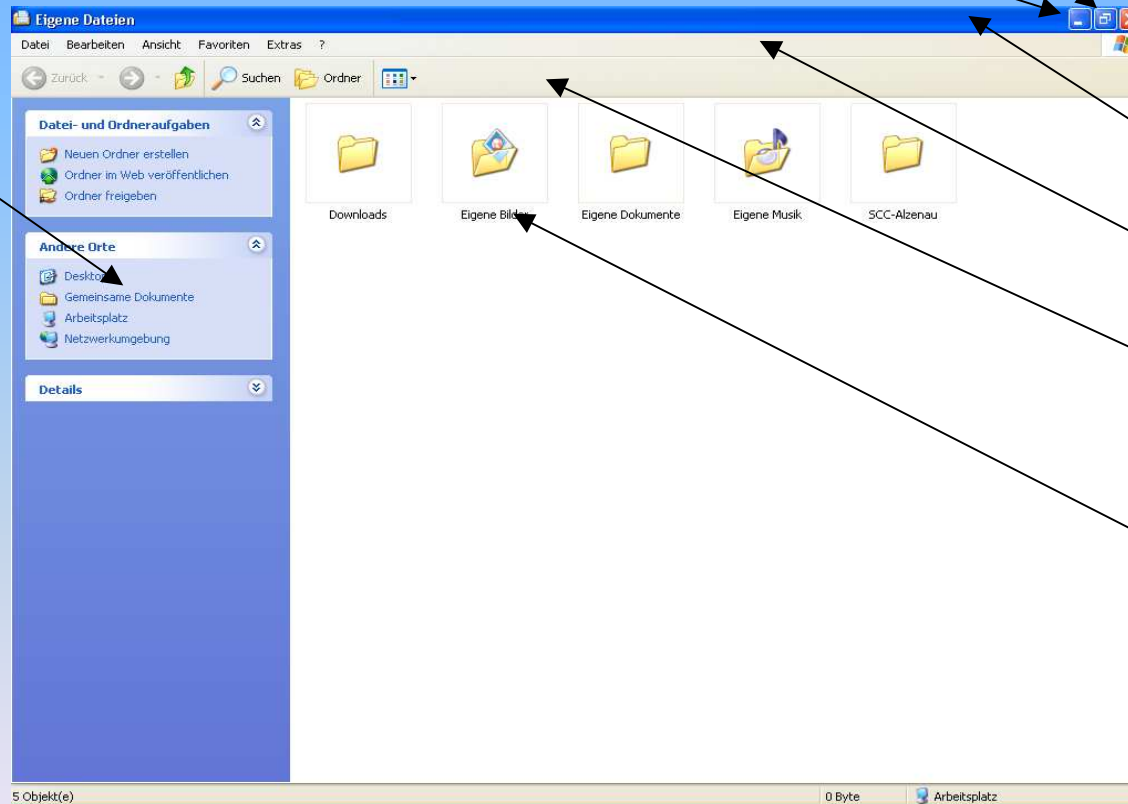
Eigene Dateien

Datei Bearbeiten Ansicht Favoriten Extras ?

Zurück Suchen Ordner

Datei- und Ordneraufgaben

Neuen Ordner erstellen
Ordner im Web veröffentlichen
Ordner freigeben

Andere Orte

Deskto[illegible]
Gemeinsame Dokumente
Arbeitsplatz
Netzwerkumgebung

Details

Downloads
Eigene Bil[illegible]
Eigene Dokumente
Eigene Musik
SCC-Alzenau

5 Objekt(e)
0 Byte
Arbeitsplatz